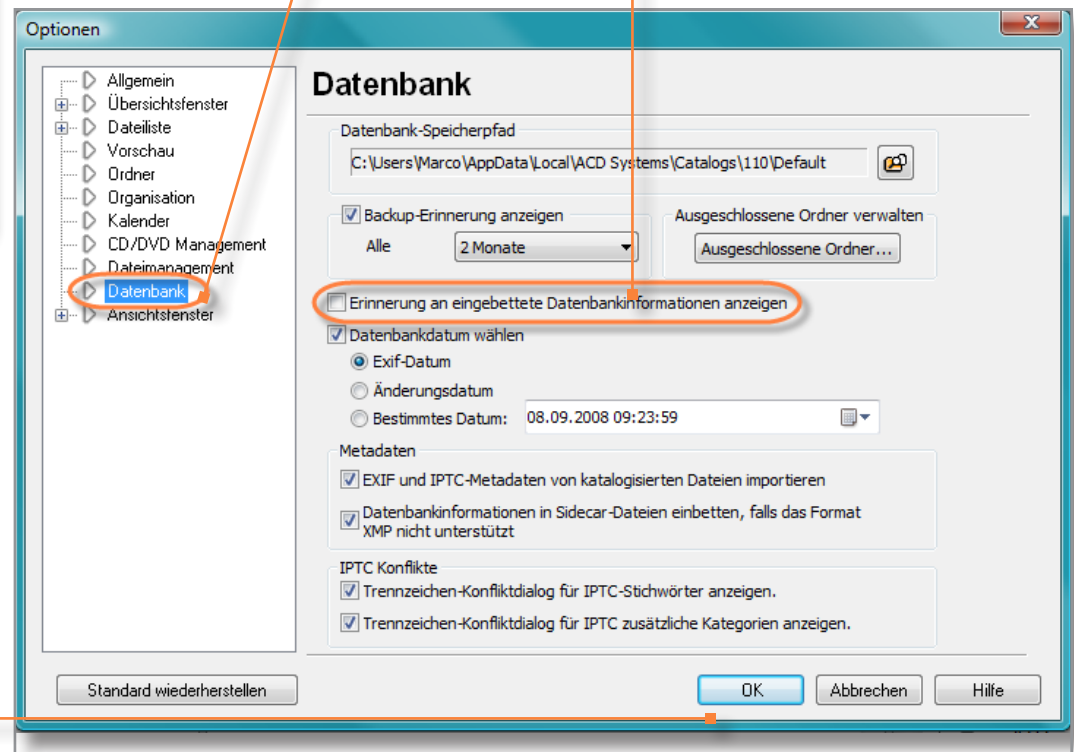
Optionen

Allgemein
Übersichtsfenster
Dateiliste
Vorschau
Ordner
Organisation
Kalender
CD/DVD Management
Dateimanagement
Datenbank
Ansichtsfenster

Datenbank

Datenbank-Speicherpfad
C:\Users\Marco\AppData\Local\ACD Systems\Catalogs\110\Default

Backup-Erinnerung anzeigen
Alle
2 Monate

Ausgeschlossene Ordner verwalten
Ausgeschlossene Ordner...

Erinnerung an eingebettete Datenbankinformationen anzeigen

Datenbankdatum wählen
Exif-Datum
Änderungsdatum
Bestimmtes Datum: 08.09.2008 09:23:59

Metadaten
EXIF und IPTC-Metadaten von katalogisierten Dateien importieren
Datenbankinformationen in Sidecar-Dateien einbetten, falls das Format XMP nicht unterstützt

IPTC Konflikte
Trennzeichen-Konfliktdialog für IPTC-Stichwörter anzeigen.
Trennzeichen-Konfliktdialog für IPTC zusätzliche Kategorien anzeigen.

Standard wiederherstellen
OK
Abbrechen
Hilfe